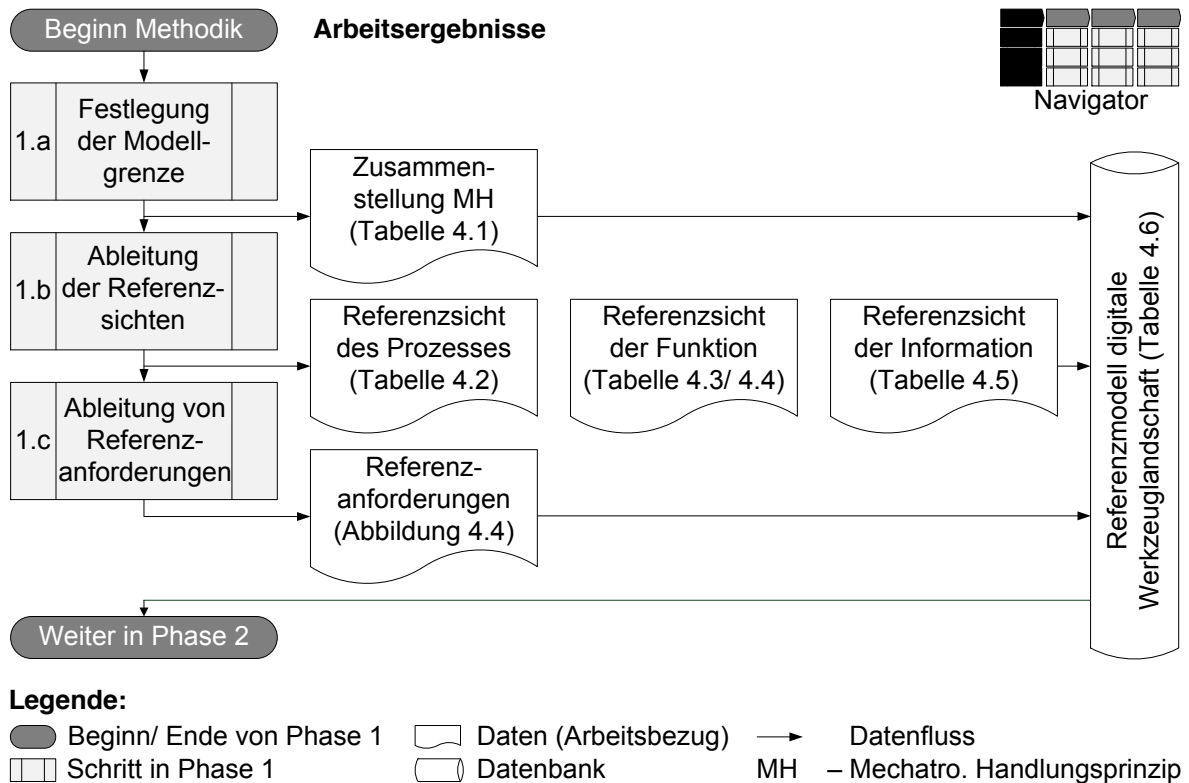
Beginn Methodik

Arbeitsergebnisse

Navigator

1.a Festlegung der Modellgrenze

1.b Ableitung der Referenzsichten

1.c Ableitung von Referenzanforderungen

Zusammenstellung MH (Tabelle 4.1)

Referenzsicht des Prozesses (Tabelle 4.2)

Referenzsicht der Funktion (Tabelle 4.3/ 4.4)

Referenzsicht der Information (Tabelle 4.5)

Referenzanforderungen (Abbildung 4.4)

Referenzmodell digitale Werkzeuglandschaft (Tabelle 4.6)

Weiter in Phase 2

Legende:

Beginn/ Ende von Phase 1

Schritt in Phase 1

Daten (Arbeitsbezug)

Datenbank

Datenfluss

MH – Mechatro. Handlungsprinzip